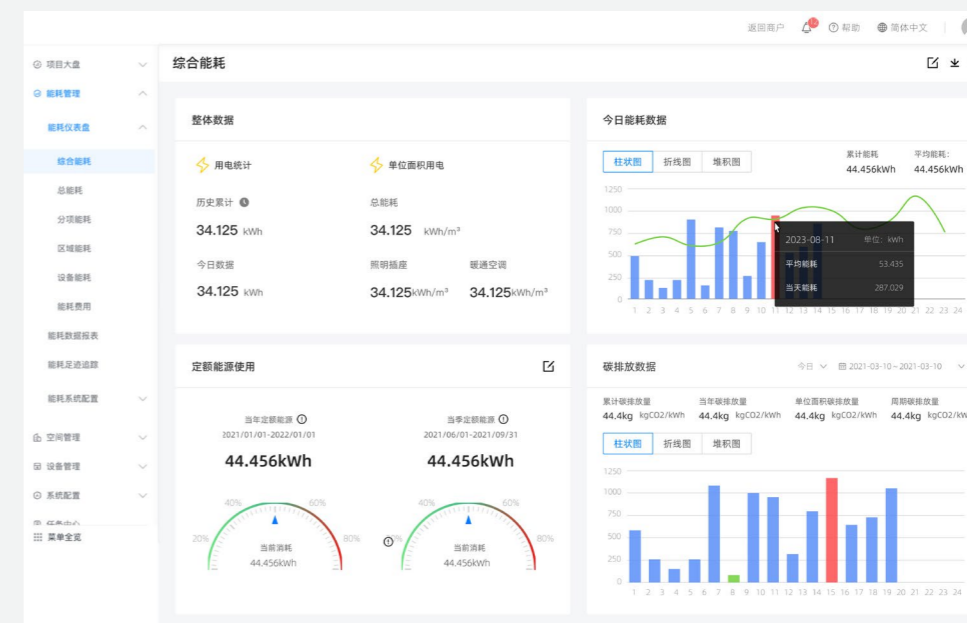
返回商户 帮助 简体中文

项目大盘
能耗管理
能耗仪表盘
综合能耗
总能耗
分项能耗
区域能耗
设备能耗
能耗费用
能耗数据报表
能耗足迹追踪
能耗系统配置
空间管理
设备管理
系统配置
任务中心
菜单全览

综合能耗

整体数据

用电统计
单位面积用电

历史累计
34.125 kWh
总能耗
34.125 kWh/m²

今日数据
34.125 kWh
照明插座
34.125kWh/m²
暖通空调
34.125kWh/m²

今日能耗数据

柱状图 折线图 堆积图

累计能耗
44.456kWh
平均能耗:
44.456kWh

1250
1000
750
500
250
0

2023-08-11 单位: kWh
平均能耗 53.435
当天能耗 287.029

1 2 3 4 5 6 7 8 9 10 11 12 13 14 15 16 17 18 19 20 21 22 23 24

定额能源使用

当年定额能源
2021/01/01-2022/01/01
44.456kWh

当季定额能源
2021/06/01-2021/09/31
44.456kWh

20% 40% 60% 80%
当前消耗
44.456kWh

20% 40% 60% 80%
当前消耗
44.456kWh

碳排放数据

今日 2021-03-10 ~ 2021-03-10

累计碳排放量
44.4kg kgCO2/kWh
当年碳排放量
44.4kg kgCO2/kWh
单位面积碳排放量
44.4kg kgCO2/kWh
周期碳排放量
44.4kg kgCO2/kWh

柱状图 折线图 堆积图

1250
1000
750
500
250
0

1 2 3 4 5 6 7 8 9 10 11 12 13 14 15 16 17 18 19 20 21 22 23 24